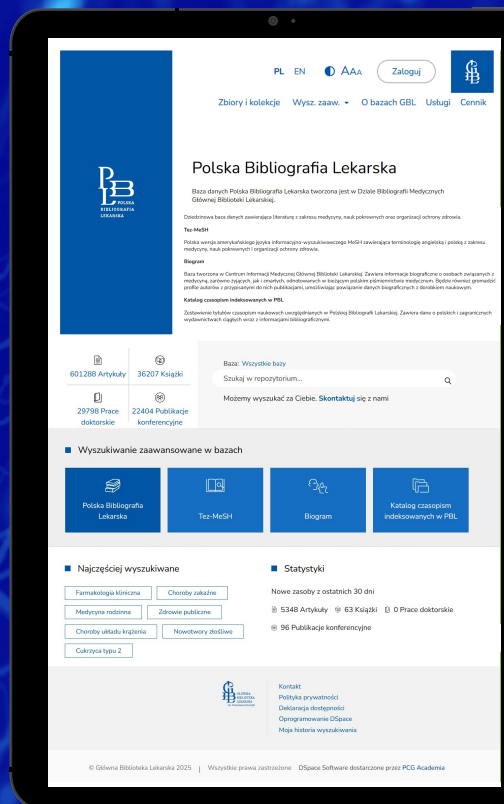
PL EN AAA Zaloguj

Zbiory i kolekcje Wysz. zaaw. O bazach GBL Usługi Cennik

PBL POLSKA BIBLIOGRAFIA LEKARSKA

Polska Bibliografia Lekarska

Baza danych Polska Bibliografia Lekarska tworzona jest w Dziale Bibliografii Medycznych Głównej Biblioteki Lekarskiej.

Dziedzinowa baza danych zawierająca literaturę z zakresu medycyny, nauk pokrewnych oraz organizacji ochrony zdrowia.

Tez-MeSH

Polska wersja amerykańskiego języka informacyjno-wyszukiwawczego MeSH zawierająca terminologię angielską i polską z zakresu medycyny, nauk pokrewnych i organizacji ochrony zdrowia.

Biogram

Baza tworzona w Centrum Informacji Medycznej Głównej Biblioteki Lekarskiej. Zawiera informacje biograficzne o osobach związanych z medycyną, zarówno żyjących, jak i zmarłych, odnotowanych w bieżącym polskim piśmiennictwie medycznym. Będzie również gromadzić profile autorów z przypisanymi do nich publikacjami, umożliwiając powiązanie danych biograficznych z dorobkiem naukowym.

Katalog czasopism indeksowanych w PBL

Zestawienie tytułów czasopism naukowych uwzględnianych w Polskiej Bibliografii Lekarskiej. Zawiera dane o polskich i zagranicznych wydawnictwach ciągłych wraz z informacjami bibliograficznymi.

601288 Artykuły
36207 Książki
29798 Prace doktorskie
22404 Publikacje konferencyjne

Baza: Wszystkie bazy
Szukaj w repozytorium...
Możemy wyszukać za Ciebie. Skontaktuj się z nami

Wyszukiwanie zaawansowane w bazach

Polska Bibliografia Lekarska
Tez-MeSH
Biogram
Katalog czasopism indeksowanych w PBL

Najczęściej wyszukiwane

Farmakologia kliniczna
Choroby zakaźne
Medycyna rodzinna
Zdrowie publiczne
Choroby układu krążenia
Nowotwory złośliwe
Cukrzyca typu 2

Statystyki

Nowe zasoby z ostatnich 30 dni

5348 Artykuły 63 Książki 0 Prace doktorskie
96 Publikacje konferencyjne

GBL GŁÓWNA BIBLIOTEKA LEKARSKA

Kontakt
Polityka prywatności
Deklaracja dostępności
Oprogramowanie DSpace
Moja historia wyszukiwania

© Główna Biblioteka Lekarska 2025 | Wszystkie prawa zastrzeżone DSpace Software dostarczone przez PCG Academia